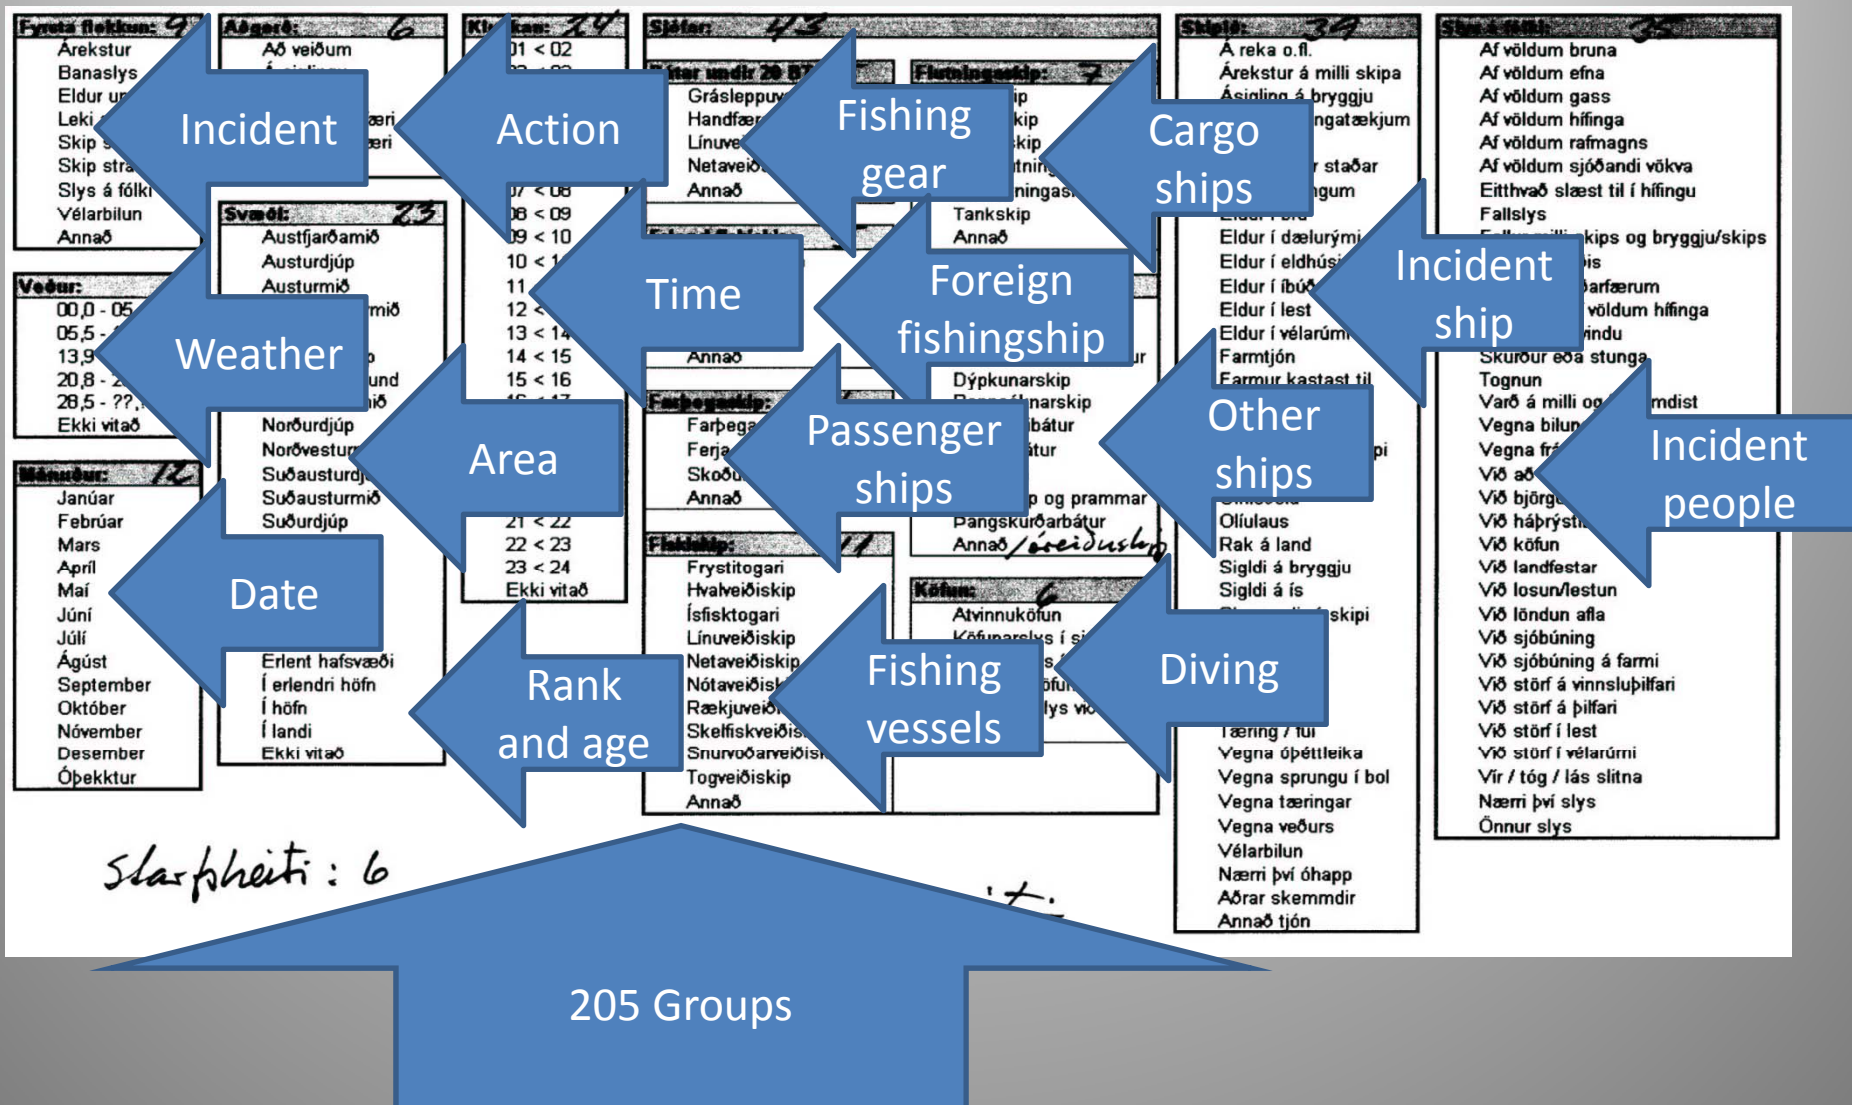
Fyrsta flokkun: 9
Árekstur
Banaslys
Eldur u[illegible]
Leki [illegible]
Skip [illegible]
Skip stra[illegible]
Slys á fólki
Vélarbilun
Annað

Incident

Aðgerð: 6
Að veiðum
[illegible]eri
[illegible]eri

Action

Kl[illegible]tan: 24
01 < 02
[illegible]
07 < 08
08 < 09
09 < 10
10 < 1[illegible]
11
12
13 < 14
14 < 15
15 < 16
21 < 22
22 < 23
23 < 24
Ekki vitað

Sjófar: 43

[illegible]ar undir 20 B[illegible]
Grásleppuv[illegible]
Handfær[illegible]
Línuve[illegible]
Netaveið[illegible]
Annað

Fishing gear

Flutningaskip: 7
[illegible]ip
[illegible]kip
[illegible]kip
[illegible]tnin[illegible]
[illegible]ningas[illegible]
Tankskip
Annað

Cargo ships

Svæði: 23
Austfjarðamið
Austurdjúp
Austurmið
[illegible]mið
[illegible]und
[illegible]mið
Norðurdjúp
Norðvestur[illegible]
Suðausturd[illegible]
Suðausturmið
Suðurdjúp
Erlent hafsvæði
Í erlendri höfn
Í höfn
Í landi
Ekki vitað

Weather

Veður:
00,0 - 05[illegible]
05,5 - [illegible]
13,9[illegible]
20,8 - 2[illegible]
28,5 - ??,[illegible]
Ekki vitað

Time

Annað

Foreign fishingship

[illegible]ur
Dýpkunarskip
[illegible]narskip
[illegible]bátur
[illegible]tur
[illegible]p og prammar
Pangskurðarbátur
Annað / óveiðuskip

Area

Mánuður: 12
Janúar
Febrúar
Mars
Apríl
Maí
Júní
Júlí
Ágúst
September
Október
Nóvember
Desember
Óþekktur

Date

Farþegaskip:
Farþega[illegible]
Ferja
Skoðu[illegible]
Annað

Passenger ships

Fiskiskip: 11
Frystitogari
Hvalveiðiskip
Ísfisktogari
Línuveiðiskip
Netaveiðiskip
Nótaveiðisk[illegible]
Rækjuveið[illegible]
Skelfiskveiðis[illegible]
Snurvoðarveiðis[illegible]
Togveiðiskip
Annað

Fishing vessels

Köfun: 6
Atvinnuköfun
Köfunarslys í s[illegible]
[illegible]s
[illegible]öfun
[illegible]lys við

Diving

Rank and age

Skipið: 39
Á reka o.fl.
Árekstur á milli skipa
Ásigling á bryggju
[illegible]ngatækjum
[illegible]r staðar
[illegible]gum
Eldur í dælurými
Eldur í eldhúsi
Eldur í íbúð
Eldur í lest
Eldur í vélarúmi
Farmtjón
Farmur kastast til
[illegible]pi
Olíuleki
Olíulaus
Rak á land
Sigldi á bryggju
Sigldi á ís
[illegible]skipi
Tæring / fúi
Vegna óþéttleika
Vegna sprungu í bol
Vegna tæringar
Vegna veðurs
Vélarbilun
Nærri því óhapp
Aðrar skemmdir
Annað tjón

Incident ship

Other ships

Slys á fólki: 35
Af völdum bruna
Af völdum efna
Af völdum gass
Af völdum hífinga
Af völdum rafmagns
Af völdum sjóðandi vökva
Eitthvað slæst til í hífingu
Fallslys
F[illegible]kips og bryggju/skips
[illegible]is
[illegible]arfærum
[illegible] völdum hífinga
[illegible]indu
Skurður eða stunga
Tognun
Varð á milli og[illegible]mdist
Vegna bilun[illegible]
Vegna fr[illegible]
Við að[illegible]
Við björg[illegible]
Við háþrýsti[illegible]
Við köfun
Við landfestar
Við losun/lestun
Við löndun afla
Við sjóbúning
Við sjóbúning á farmi
Við störf á vinnsluþilfari
Við störf á þilfari
Við störf í lest
Við störf í vélarúmi
Vír / tóg / lás slitna
Nærri því slys
Önnur slys

Incident people

Starfsheiti : 6

205 Groups